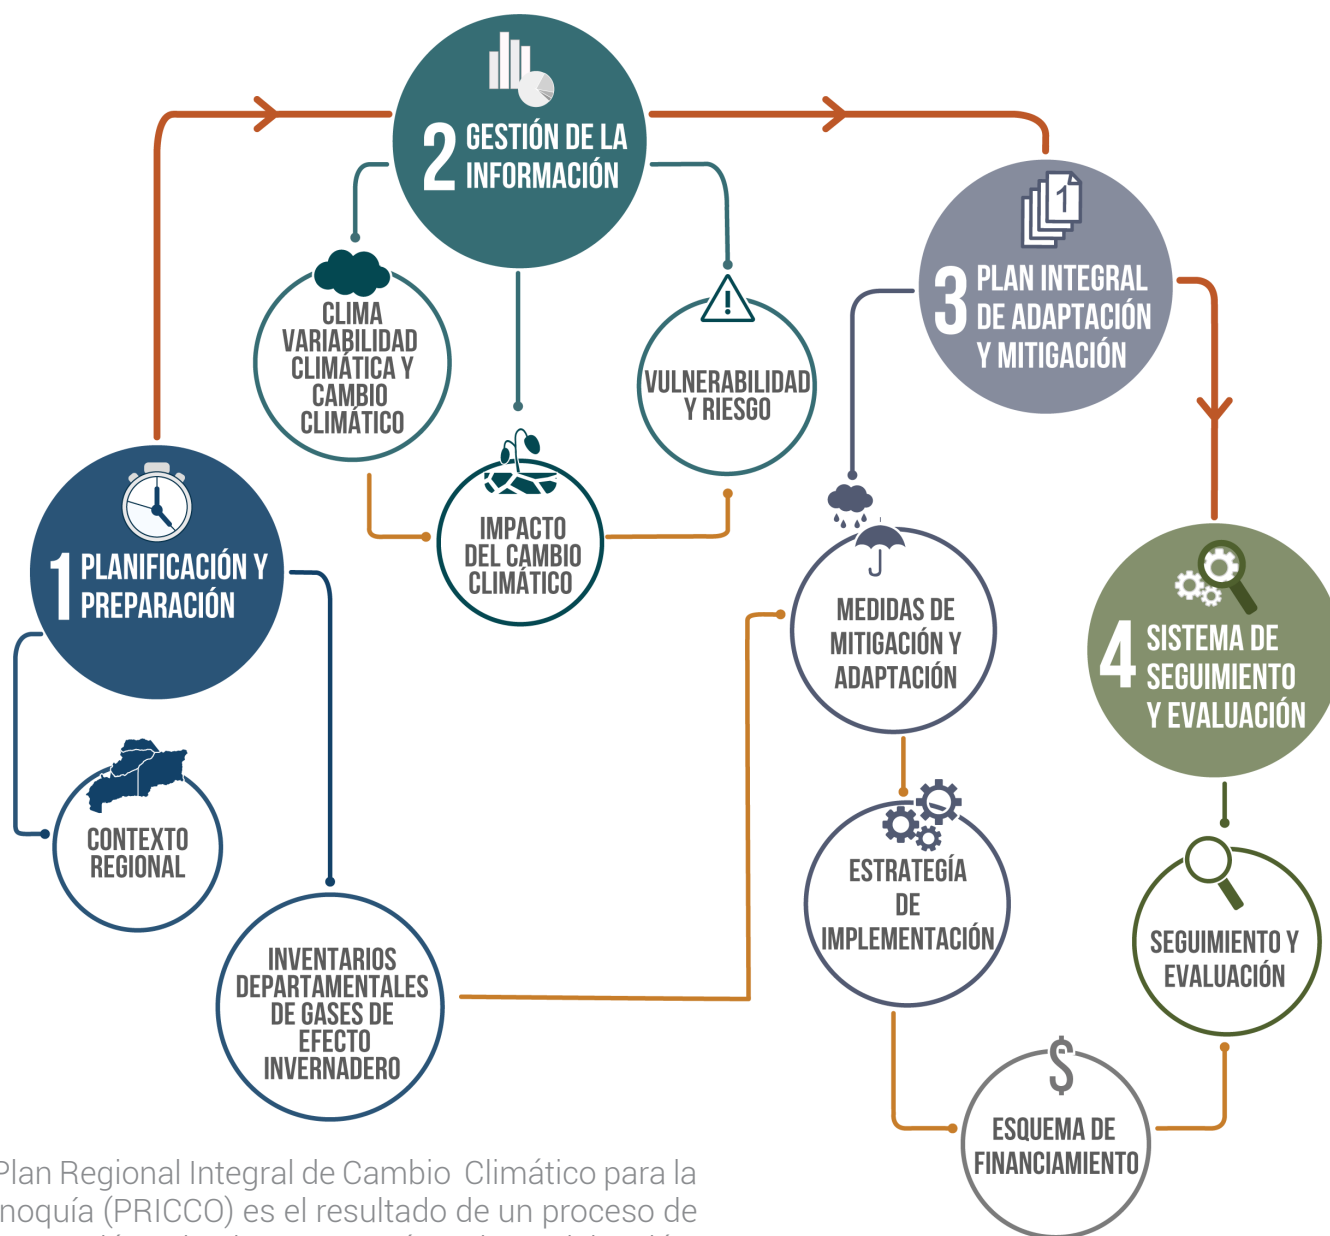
2 GESTIÓN DE LA INFORMACIÓN

CLIMA VARIABILIDAD CLIMÁTICA Y CAMBIO CLIMÁTICO

VULNERABILIDAD Y RIESGO

IMPACTO DEL CAMBIO CLIMÁTICO

3 PLAN INTEGRAL DE ADAPTACIÓN Y MITIGACIÓN

1 PLANIFICACIÓN Y PREPARACIÓN

CONTEXTO REGIONAL

INVENTARIOS DEPARTAMENTALES DE GASES DE EFECTO INVERNADERO

MEDIDAS DE MITIGACIÓN Y ADAPTACIÓN

ESTRATEGÍA DE IMPLEMENTACIÓN

ESQUEMA DE FINANCIAMIENTO

4 SISTEMA DE SEGUIMIENTO Y EVALUACIÓN

SEGUIMIENTO Y EVALUACIÓN

Plan Regional Integral de Cambio Climático para la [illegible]noquía (PRICCO) es el resultado de un proceso de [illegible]